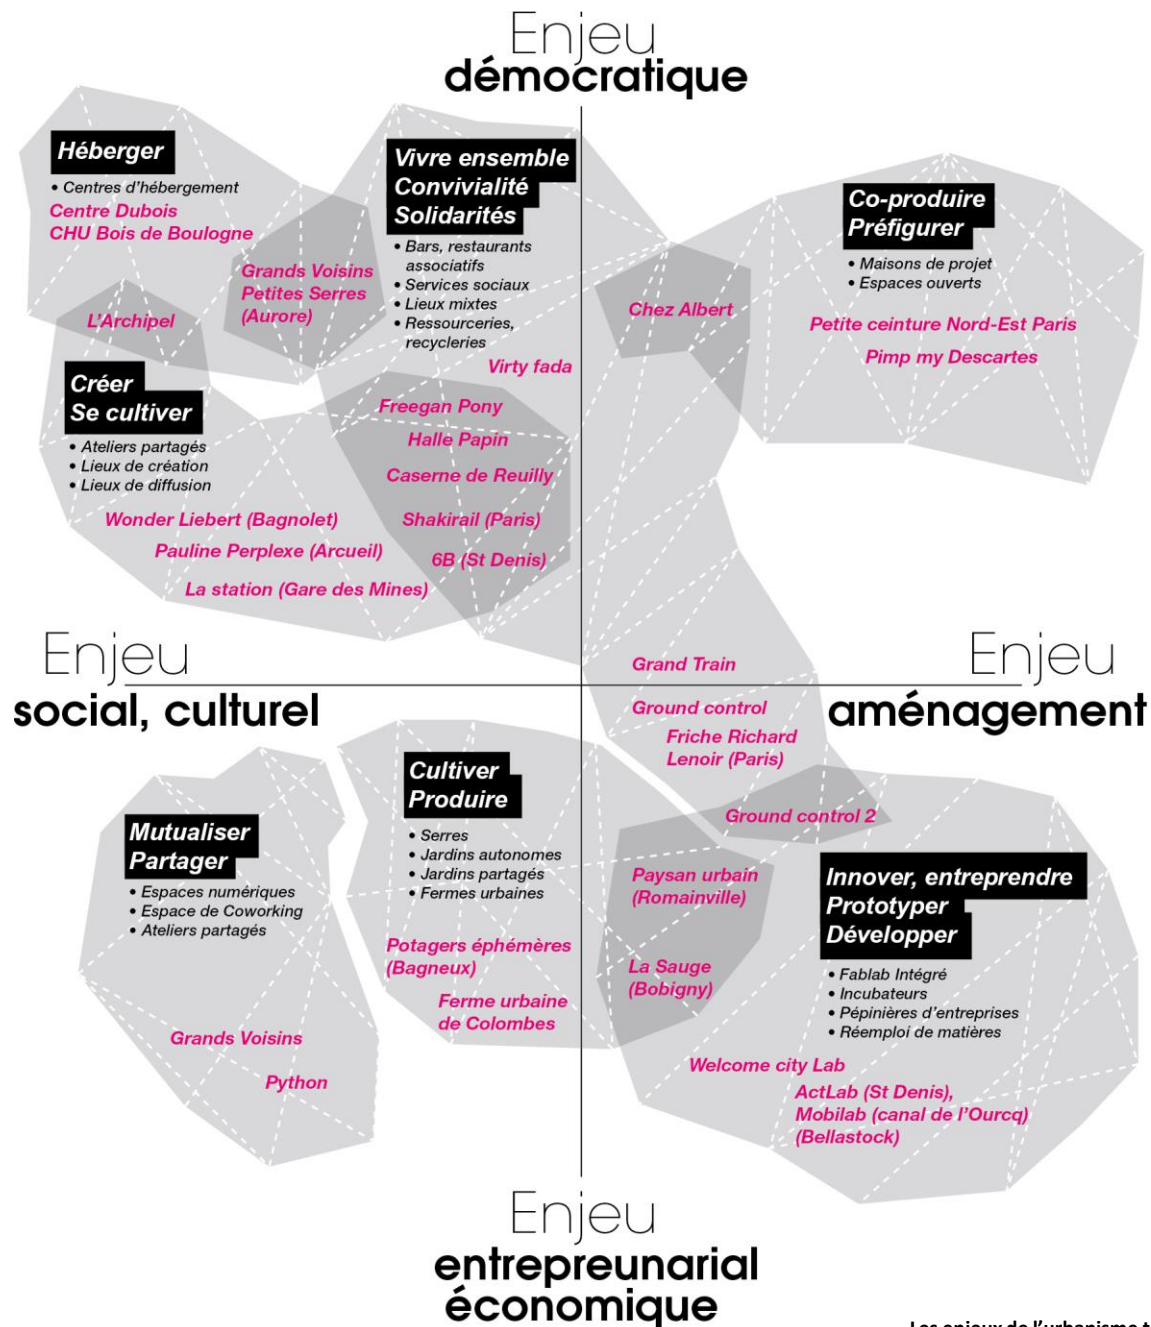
Enjeu
démocratique

Héberger
• Centres d'hébergement
Centre Dubois
CHU Bois de Boulogne

Grands Voisins
Petites Serres
(Aurore)

L'Archipel

Vivre ensemble
Convivialité
Solidarités
• Bars, restaurants associatifs
• Services sociaux
• Lieux mixtes
• Ressourceries, recycleries

Virty fada

Chez Albert

Co-produire
Préfigurer
• Maisons de projet
• Espaces ouverts

Petite ceinture Nord-Est Paris
Pimp my Descartes

Créer
Se cultiver
• Ateliers partagés
• Lieux de création
• Lieux de diffusion

Freegan Pony
Halle Papin
Caserne de Reuilly
Shakirail (Paris)
6B (St Denis)

Wonder Liebert (Bagnolet)
Pauline Perplexe (Arcueil)
La station (Gare des Mines)

Enjeu
social, culturel

Enjeu
aménagement

Grand Train
Ground control
Friche Richard Lenoir (Paris)
Ground control 2

Mutualiser
Partager
• Espaces numériques
• Espace de Coworking
• Ateliers partagés

Grands Voisins
Python

Cultiver
Produire
• Serres
• Jardins autonomes
• Jardins partagés
• Fermes urbaines

Potagers éphémères (Bagneux)
Ferme urbaine de Colombes

Paysan urbain (Romainville)
La Sauge (Bobigny)

Innover, entreprendre
Prototyper
Développer
• Fablab Intégré
• Incubateurs
• Pépinières d'entreprises
• Réemploi de matières

Welcome city Lab
ActLab (St Denis),
Mobilab (canal de l'Ourcq)
(Bellastock)

Enjeu
entrepreunarial
économique

Les enjeux de l'urbanisme t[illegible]